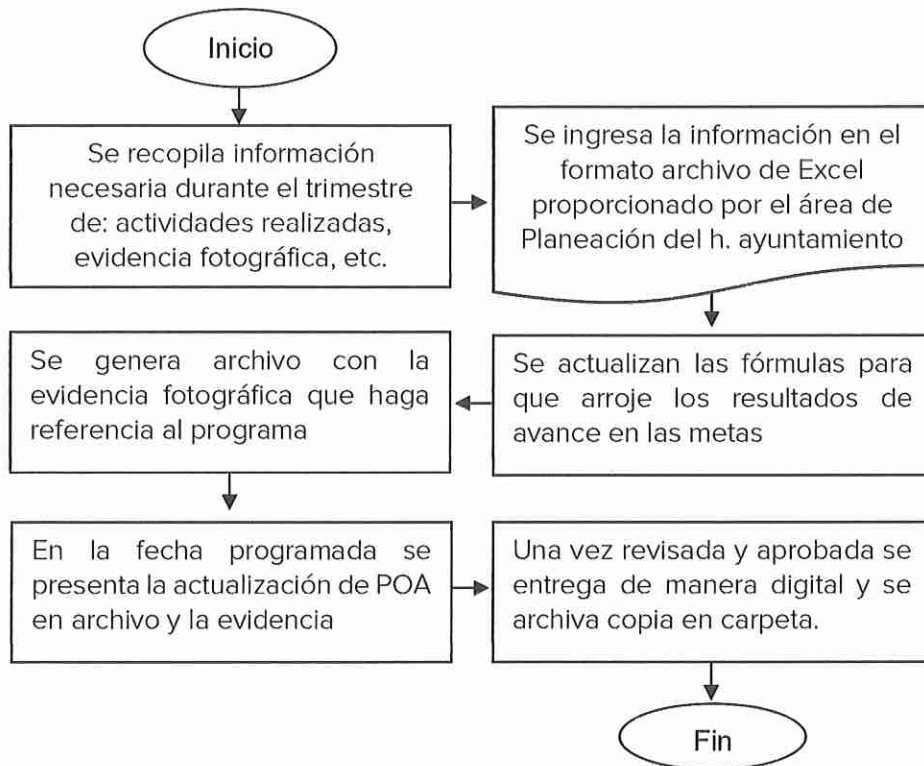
Inicio

Se recopila información necesaria durante el trimestre de: actividades realizadas, evidencia fotográfica, etc.

Se ingresa la información en el formato archivo de Excel proporcionado por el área de Planeación del h. ayuntamiento

Se actualizan las fórmulas para que arroje los resultados de avance en las metas

Se genera archivo con la evidencia fotográfica que haga referencia al programa

En la fecha programada se presenta la actualización de POA en archivo y la evidencia

Una vez revisada y aprobada se entrega de manera digital y se archiva copia en carpeta.

Fin